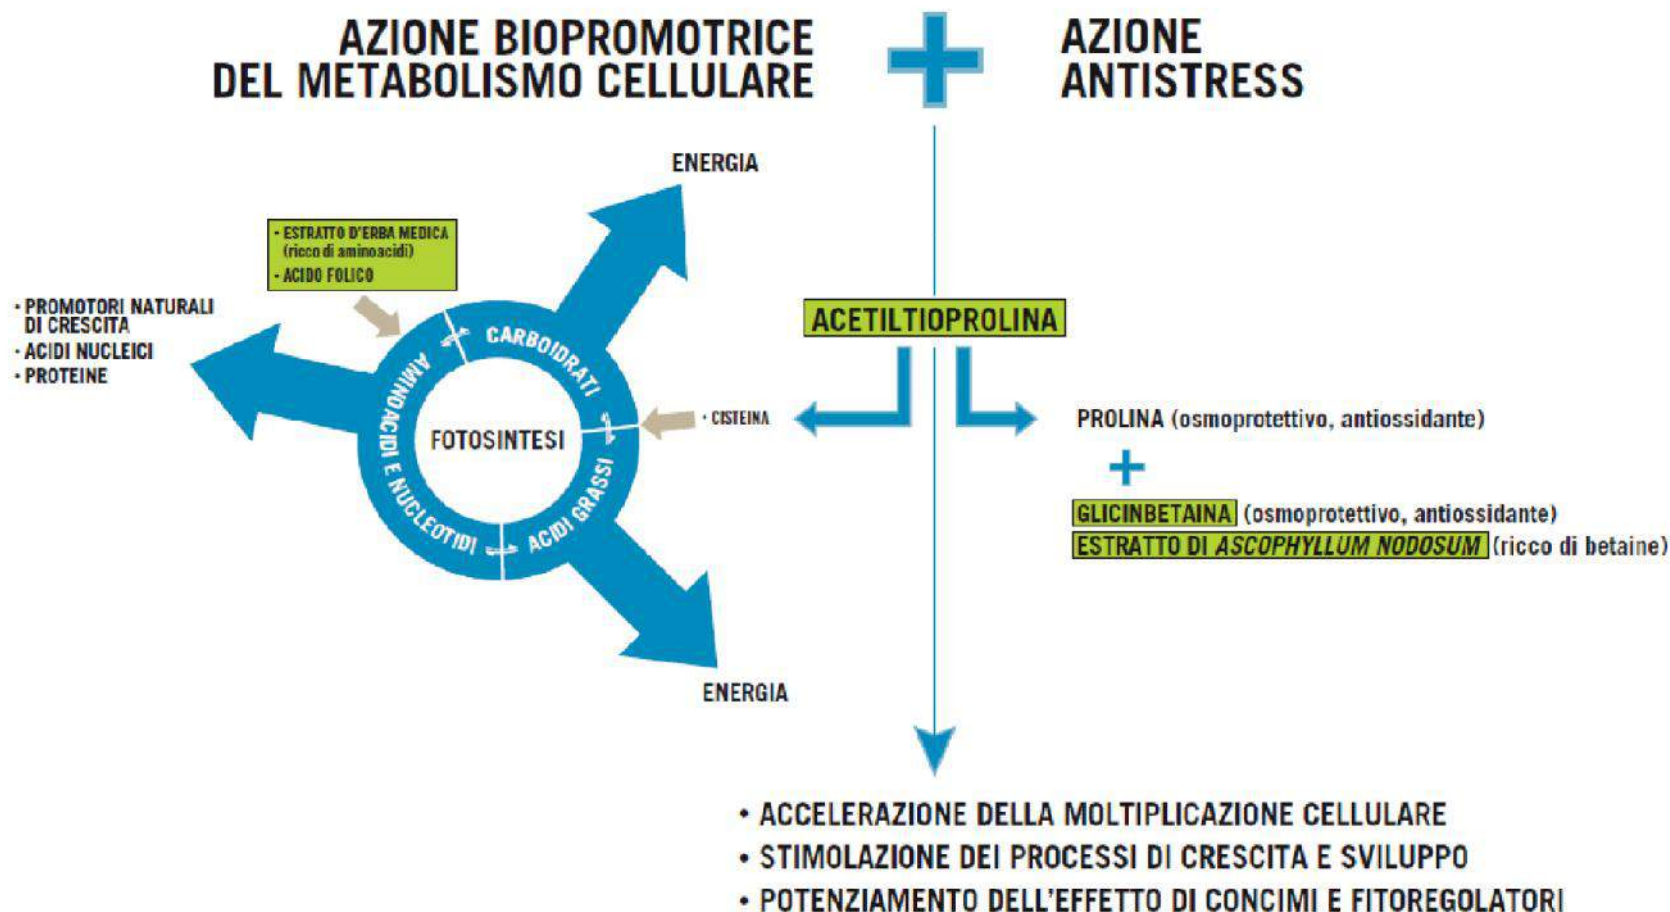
AZIONE BIOPROMOTRICE DEL METABOLISMO CELLULARE

AZIONE ANTISTRESS

ENERGIA

• ESTRATTO D'ERBA MEDICA (ricco di aminoacidi)
• ACIDO FOLICO

• PROMOTORI NATURALI DI CRESCITA
• ACIDI NUCLEICI
• PROTEINE

CARBOIDRATI

AMINOACIDI E NUCLEOTIDI

FOTOSINTESI

ACIDI GRASSI

• CISTEINA

ACETILTIOPROLINA

PROLINA (osmoprotettivo, antiossidante)

GLICINBETAINA (osmoprotettivo, antiossidante)

ESTRATTO DI ASCOPHYLLUM NODOSUM (ricco di betaine)

ENERGIA

• ACCELERAZIONE DELLA MOLTIPLICAZIONE CELLULARE
• STIMOLAZIONE DEI PROCESSI DI CRESCITA E SVILUPPO
• POTENZIAMENTO DELL'EFFETTO DI CONCIMI E FITOREGOLATORI